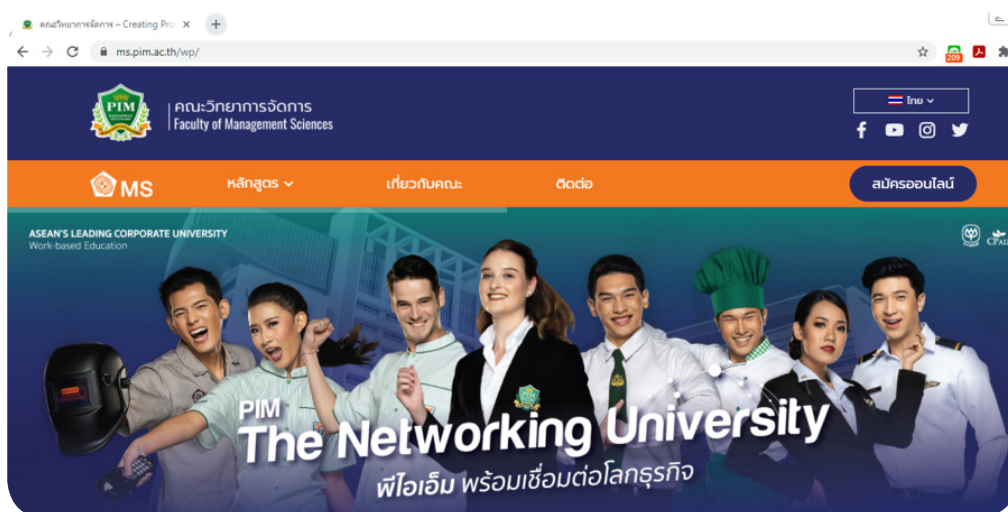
คณะวิทยาการจัดการ – Creating Pro ×

ms.pim.ac.th/wp/

209

PIM

คณะวิทยาการจัดการ
Faculty of Management Sciences

ไทย

MS

หลักสูตร

เกี่ยวกับคณะ

ติดต่อ

สมัครออนไลน์

ASEAN'S LEADING CORPORATE UNIVERSITY
Work-based Education

CP ALL

PIM
The Networking University
พีไอเอ็ม พร้อมเชื่อมต่อโลกธุรกิจ